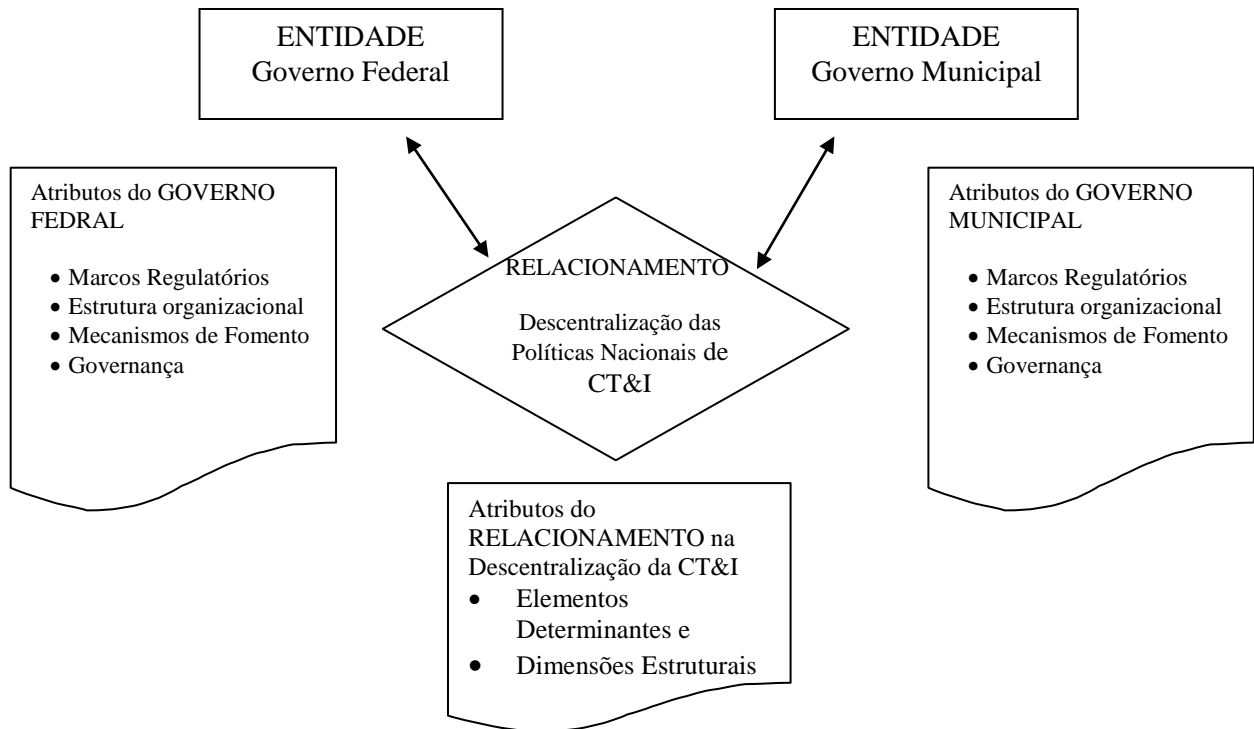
ENTIDADE
Governo Federal

ENTIDADE
Governo Municipal

Atributos do GOVERNO FEDRAL

- Marcos Regulatórios
- Estrutura organizacional
- Mecanismos de Fomento
- Governança

RELACIONAMENTO

Descentralização das Políticas Nacionais de CT&I

Atributos do GOVERNO MUNICIPAL

- Marcos Regulatórios
- Estrutura organizacional
- Mecanismos de Fomento
- Governança

Atributos do RELACIONAMENTO na Descentralização da CT&I

- Elementos Determinantes e
- Dimensões Estruturais